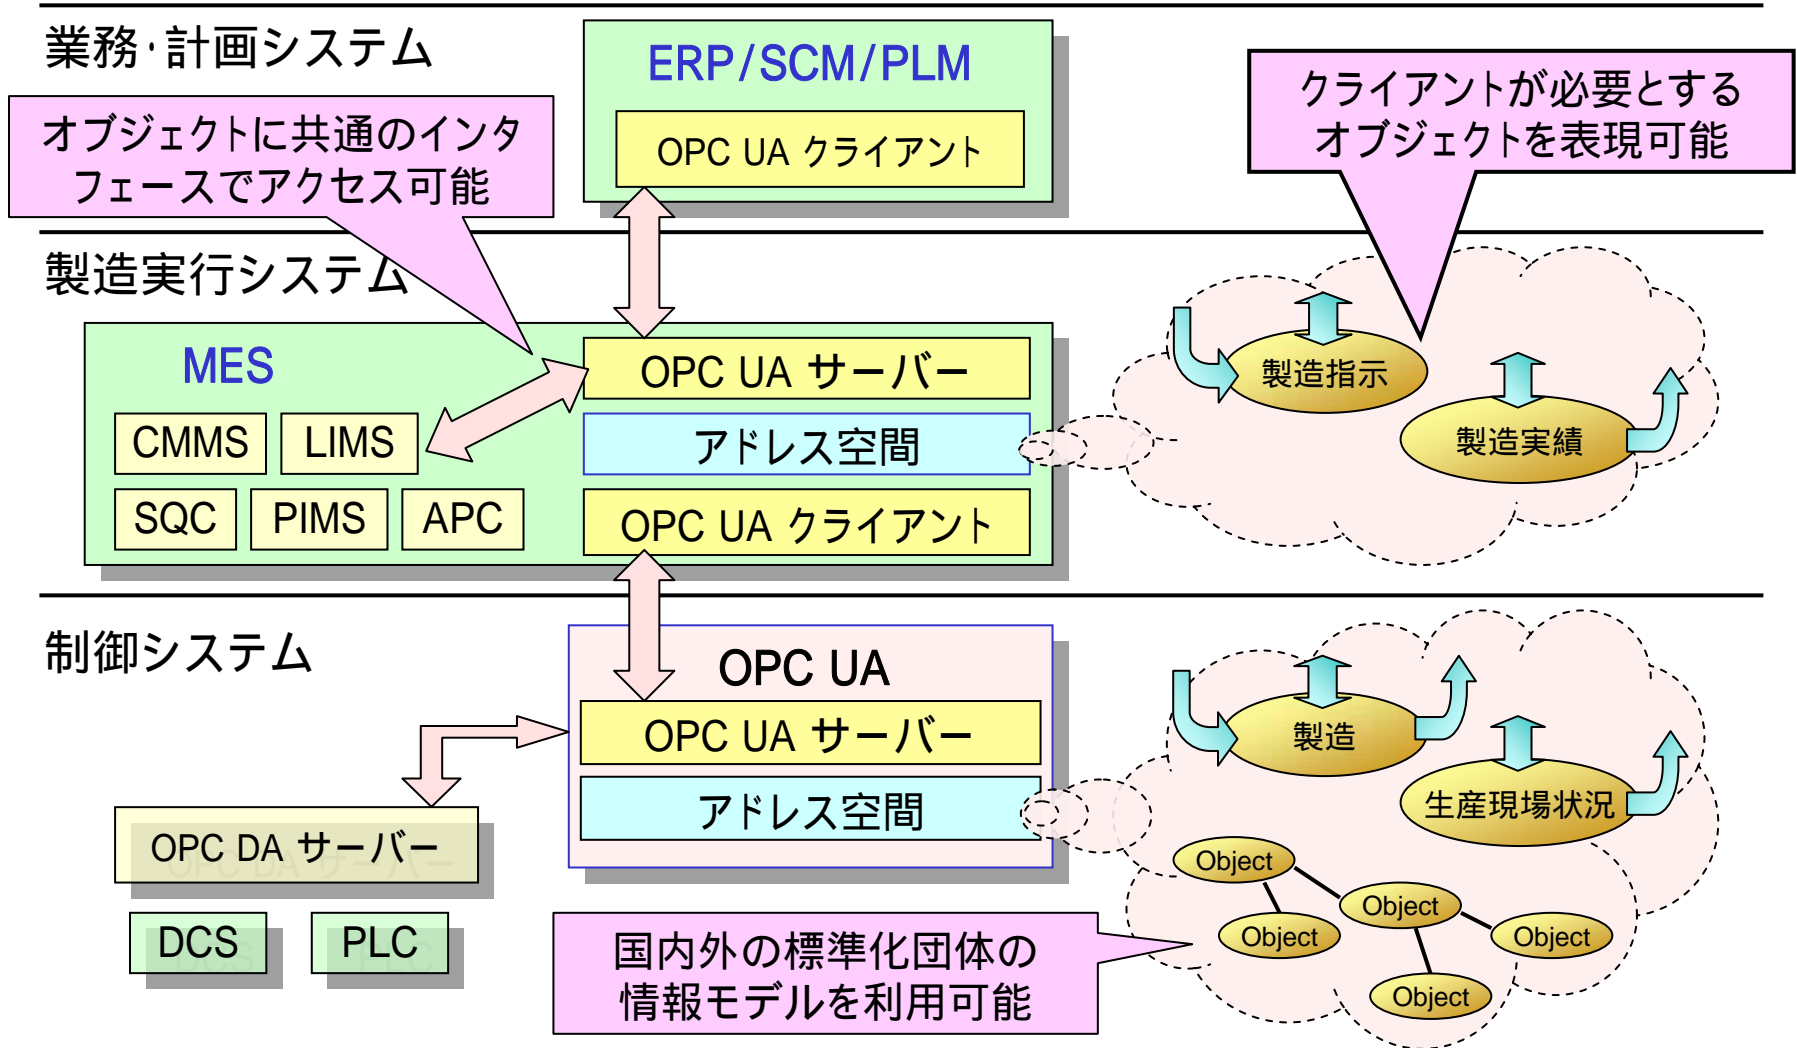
業務･計画システム

ERP/SCM/PLM

OPC UA クライアント

オブジェクトに共通のインタフェースでアクセス可能

クライアントが必要とするオブジェクトを表現可能

製造実行システム

MES

CMMS

LIMS

SQC

PIMS

APC

OPC UA サーバー

アドレス空間

OPC UA クライアント

製造指示

製造実績

制御システム

OPC UA

OPC UA サーバー

アドレス空間

OPC DA サーバー

DCS

PLC

製造

生産現場状況

Object

Object

Object

Object

Object

国内外の標準化団体の情報モデルを利用可能